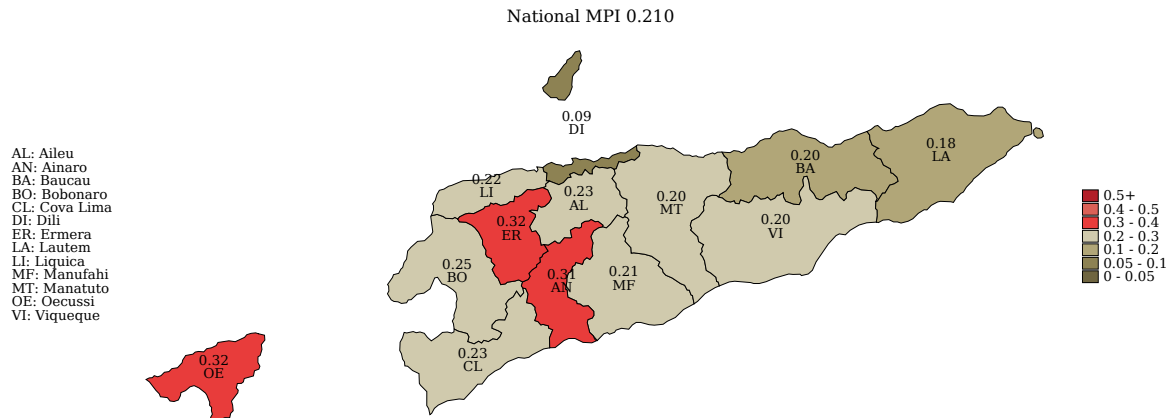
National MPI 0.210

AL: Aileu
AN: Ainaro
BA: Baucau
BO: Bobonaro
CL: Cova Lima
DI: Dili
ER: Ermera
LA: Lautem
LI: Liquica
MF: Manufahi
MT: Manatuto
OE: Oecussi
VI: Viqueque

0.09
DI

0.22
LI

0.23
AL

0.20
MT

0.20
BA

0.18
LA

0.32
ER

0.20
VI

0.25
BO

0.31
AN

0.21
MF

0.23
CL

0.32
OE

0.5+
0.4 - 0.5
0.3 - 0.4
0.2 - 0.3
0.1 - 0.2
0.05 - 0.1
0 - 0.05